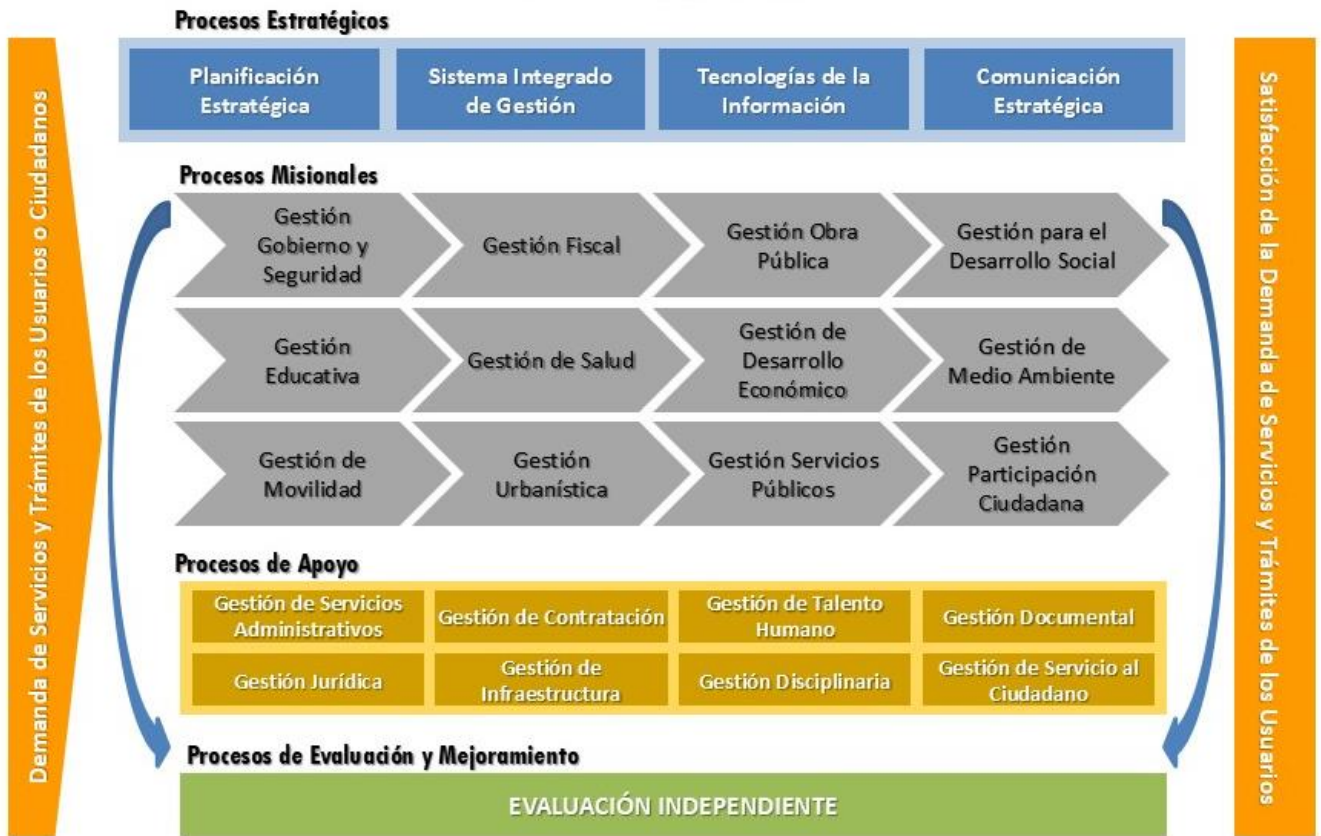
Demanda de Servicios y Trámites de los Usuarios o Ciudadanos

Procesos Estratégicos

Planificación Estratégica

Sistema Integrado de Gestión

Tecnologías de la Información

Comunicación Estratégica

Procesos Misionales

Gestión Gobierno y Seguridad

Gestión Fiscal

Gestión Obra Pública

Gestión para el Desarrollo Social

Gestión Educativa

Gestión de Salud

Gestión de Desarrollo Económico

Gestión de Medio Ambiente

Gestión de Movilidad

Gestión Urbanística

Gestión Servicios Públicos

Gestión Participación Ciudadana

Procesos de Apoyo

Gestión de Servicios Administrativos

Gestión de Contratación

Gestión de Talento Humano

Gestión Documental

Gestión Jurídica

Gestión de Infraestructura

Gestión Disciplinaria

Gestión de Servicio al Ciudadano

Procesos de Evaluación y Mejoramiento

EVALUACIÓN INDEPENDIENTE

Satisfacción de la Demanda de Servicios y Trámites de los Usuarios